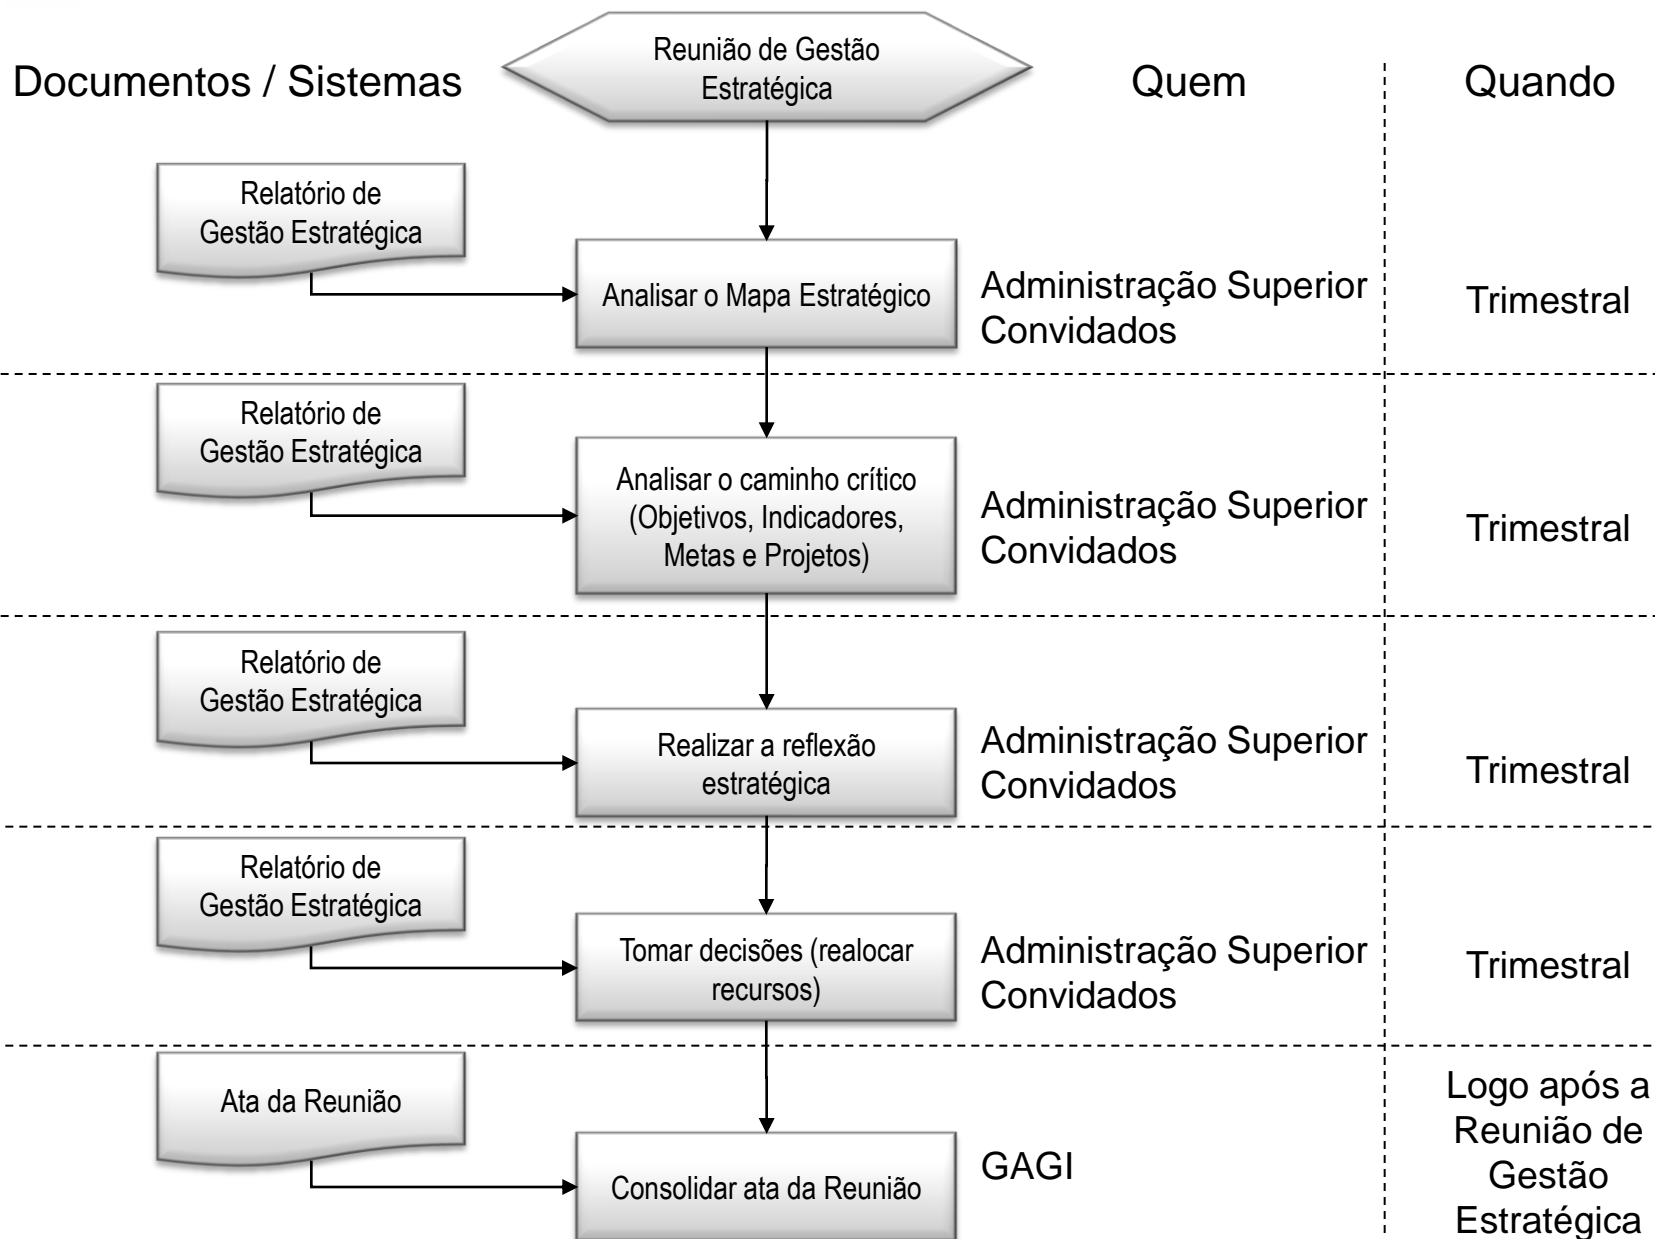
Documentos / Sistemas

Reunião de Gestão Estratégica

Quem

Quando

Relatório de Gestão Estratégica

Analisar o Mapa Estratégico

Administração Superior Convidados

Trimestral

Relatório de Gestão Estratégica

Analisar o caminho crítico (Objetivos, Indicadores, Metas e Projetos)

Administração Superior Convidados

Trimestral

Relatório de Gestão Estratégica

Realizar a reflexão estratégica

Administração Superior Convidados

Trimestral

Relatório de Gestão Estratégica

Tomar decisões (realocar recursos)

Administração Superior Convidados

Trimestral

Ata da Reunião

Consolidar ata da Reunião

GAGI

Logo após a Reunião de Gestão Estratégica